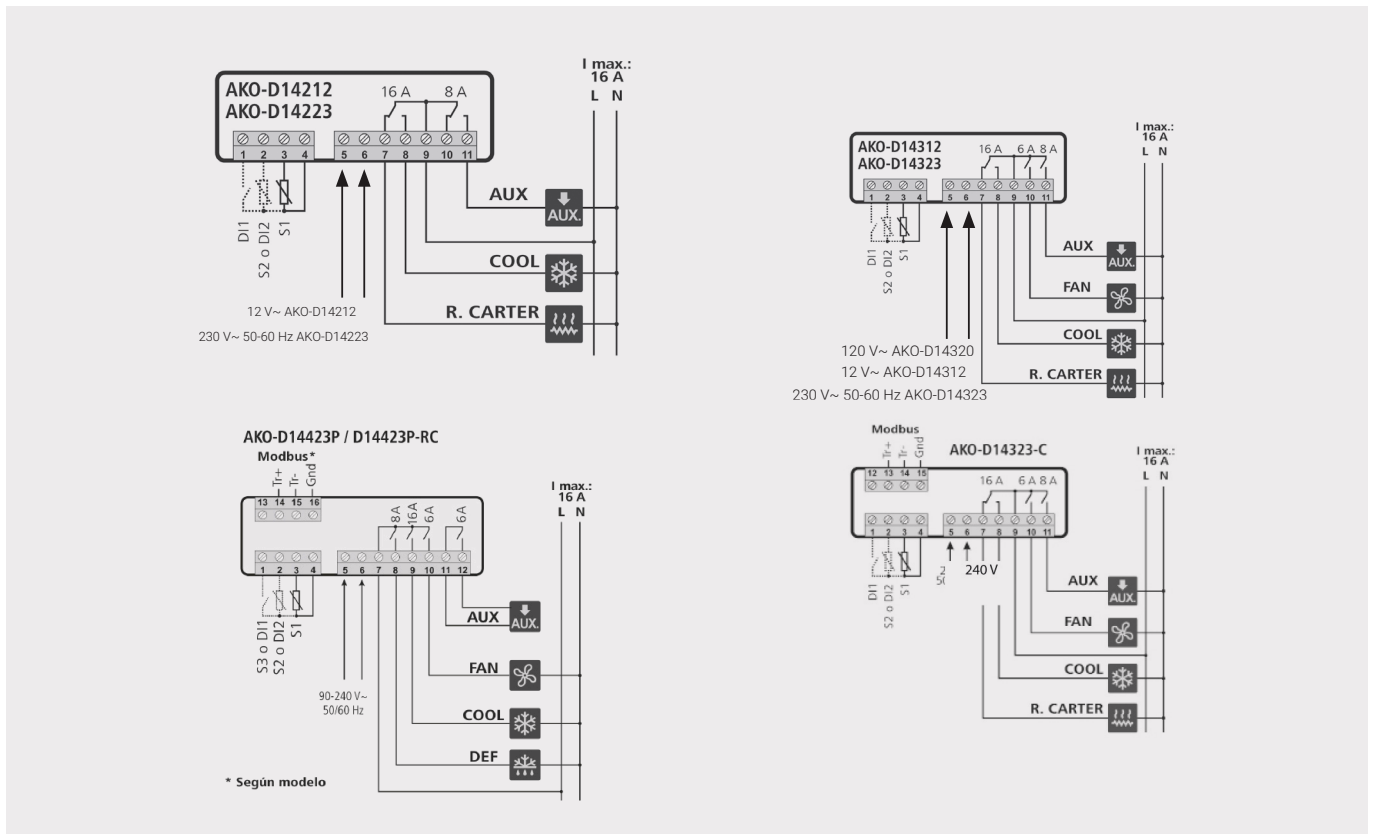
AKO-D14212
AKO-D14223

16 A 8 A

1 2 3 4 5 6 7 8 9 10 11

I max.:
16 A
L N

DI1
S2 o DI2
S1

AUX
AUX.

COOL

R. CARTER

12 V~ AKO-D14212
230 V~ 50-60 Hz AKO-D14223

AKO-D14312
AKO-D14323

16 A 6 A 8 A

1 2 3 4 5 6 7 8 9 10 11

I max.:
16 A
L N

DI1
S2 o DI2
S1

AUX
AUX.

FAN

COOL

R. CARTER

120 V~ AKO-D14320
12 V~ AKO-D14312
230 V~ 50-60 Hz AKO-D14323

AKO-D14423P / D14423P-RC

Modbus*
Tr+ Tr- Gnd
13 14 15 16

I max.:
16 A
L N

8A 16A 6A 6A

1 2 3 4 5 6 7 8 9 10 11 12

S3 o DI1
S2 o DI2
S1

90-240 V~
50/60 Hz

AUX
AUX.

FAN

COOL

DEF

* Según modelo

Modbus
Tr+ Tr- Gnd
12 13 14 15

AKO-D14323-C

I max.:
16 A
L N

16 A 6 A 8 A

1 2 3 4 5 6 7 8 9 10 11

DI1
S2 o DI2
S1

240 V

AUX
AUX.

FAN

COOL

R. CARTER